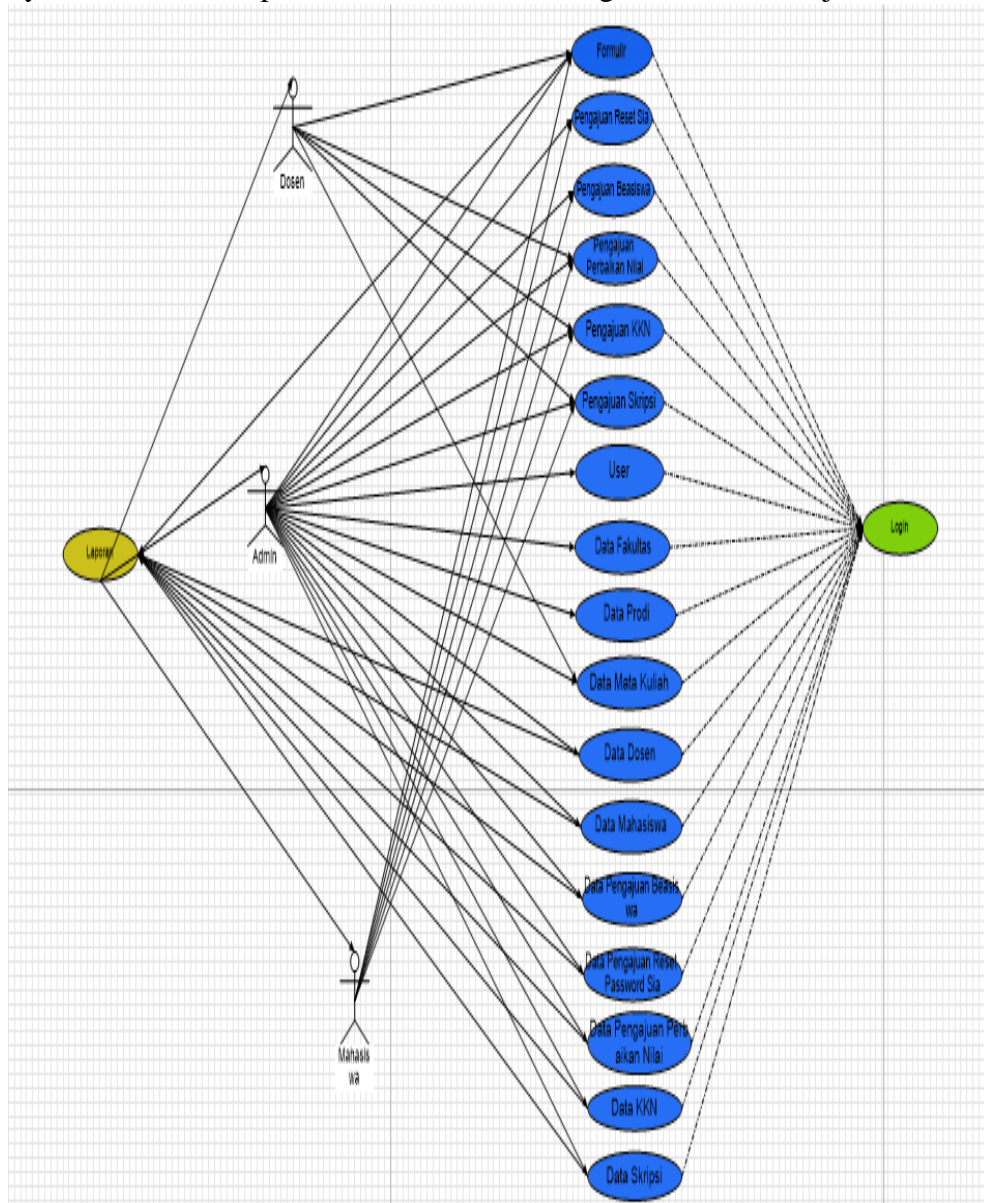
Dosen

Admin

Mahasiswa

Laporan

Formulir

Pengajuan Reset Sia

Pengajuan Beasiswa

Pengajuan Perbaikan Nilai

Pengajuan KKN

Pengajuan Skripsi

User

Data Fakultas

Data Prodi

Data Mata Kuliah

Data Dosen

Data Mahasiswa

Data Pengajuan Beasiswa

Data Pengajuan Reset Password Sia

Data Pengajuan Perbaikan Nilai

Data KKN

Data Skripsi

Login